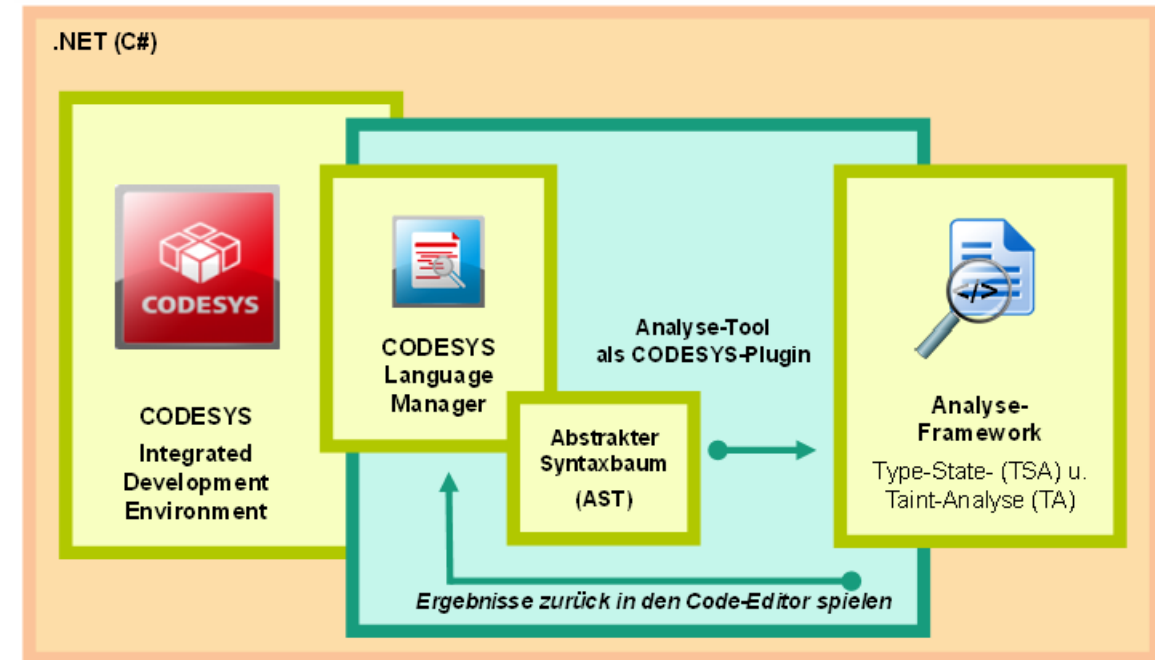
.NET (C#)

CODESYS

CODESYS
Integrated
Development
Environment

CODESYS
Language
Manager

Analyse-Tool
als CODESYS-Plugin

Abstrakter
Syntaxbaum
(AST)

</>

Analyse-
Framework
Type-State- (TSA) u.
Taint-Analyse (TA)

Ergebnisse zurück in den Code-Editor spielen